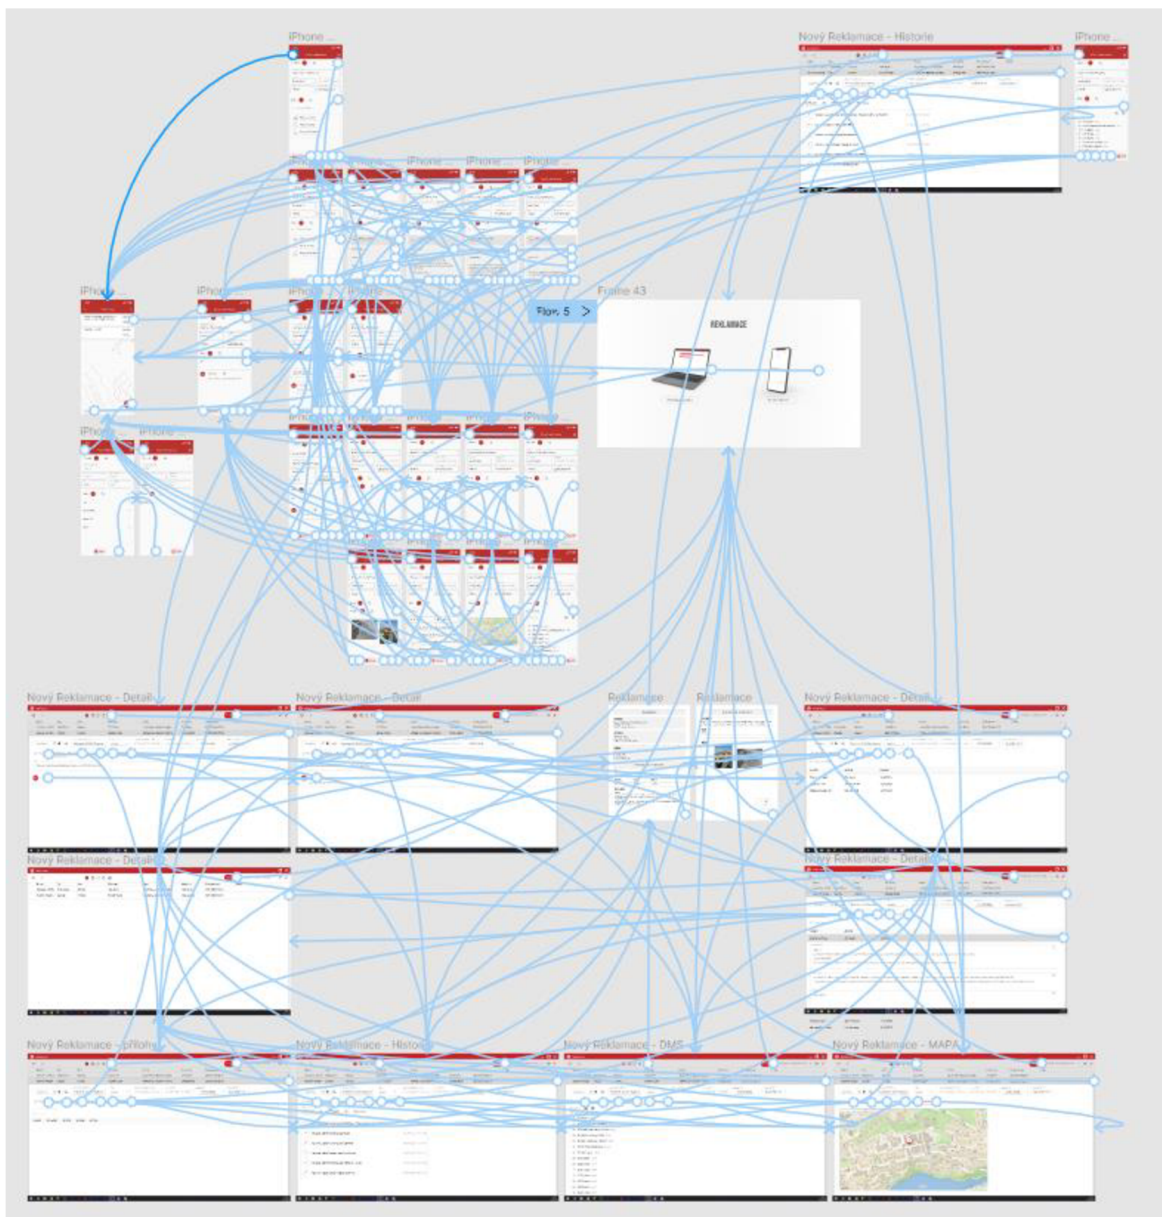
iPhone ...

Nový Reklamace - Historie

iPhone ...

iPhone ...

iPhone ...

iPhone ...

iPhone ...

iPhone

iPhone

iPhone

iPhone

Flow 5

Frame 43

REKLAMACE

iPhone

iPhone

iPhone

iPhone

iPhone

iPhone

Nový Reklamace - Detail

Nový Reklamace - Detail

Reklamace

Reklamace

Nový Reklamace - Detail

Nový Reklamace - Detail

Nový Reklamace - Detail

Nový Reklamace - přílohy

Nový Reklamace - Historie

Nový Reklamace - DMS

Nový Reklamace - MAPA